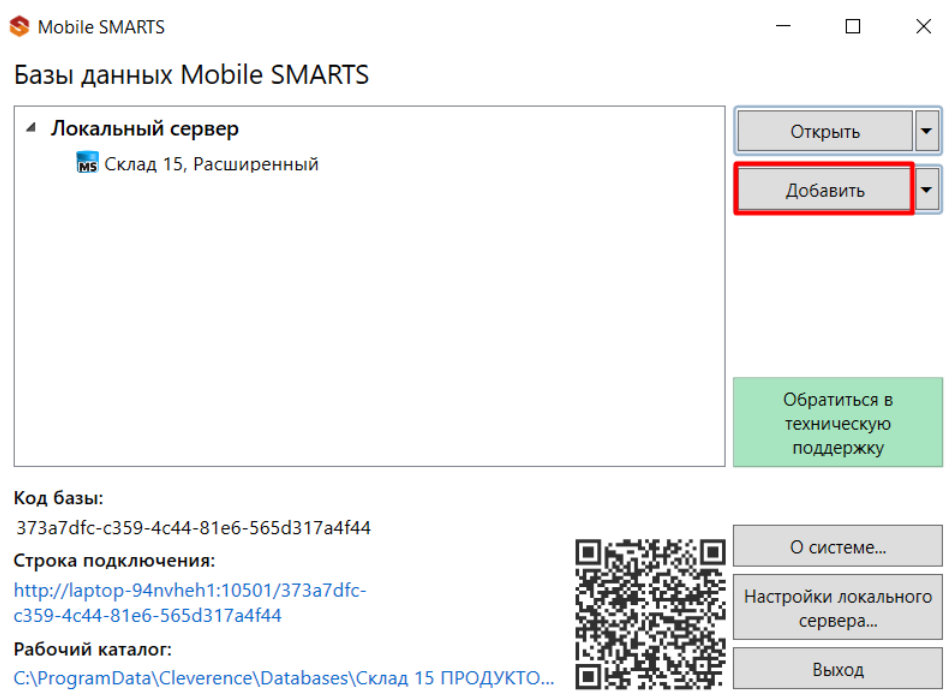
Mobile SMARTS

Базы данных Mobile SMARTS

Локальный сервер
MS Склад 15, Расширенный

Открыть

Добавить

Обратиться в техническую поддержку

Код базы:
373a7dfc-c359-4c44-81e6-565d317a4f44

Строка подключения:
http://laptop-94nvheh1:10501/373a7dfc-c359-4c44-81e6-565d317a4f44

Рабочий каталог:
C:\ProgramData\Cleverence\Databases\Склад 15 ПРОДУКТО...

О системе...

Настройки локального сервера...

Выход